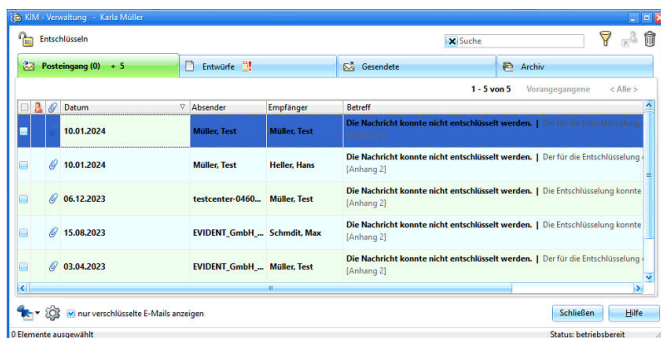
KIM - Verwaltung - Karla Müller

Entschlüsseln

Suche

Posteingang (0) + 5
Entwürfe
Gesendete
Archiv

1 - 5 von 5 Vorangegangene < Alle >

| Datum | Absender | Empfänger | Betreff |
|---|---|---|---|
| 10.01.2024 | Müller, Test | Müller, Test | Die Nachricht konnte nicht entschlüsselt werden. \| Der für die Entschlüsselung [Anhang 2] |
| 10.01.2024 | Müller, Test | Heller, Hans | Die Nachricht konnte nicht entschlüsselt werden. \| Der für die Entschlüsselung [Anhang 2] |
| 06.12.2023 | testcenter-0460... | Müller, Test | Die Nachricht konnte nicht entschlüsselt werden. \| Die Entschlüsselung konnte [Anhang 2] |
| 15.08.2023 | EVIDENT_GmbH_... | Schmdit, Max | Die Nachricht konnte nicht entschlüsselt werden. \| Die Entschlüsselung konnte [Anhang 2] |
| 03.04.2023 | EVIDENT_GmbH_... | Müller, Test | Die Nachricht konnte nicht entschlüsselt werden. \| Die Entschlüsselung konnte [Anhang 2] |

nur verschlüsselte E-Mails anzeigen

Schließen
Hilfe

0 Elemente ausgewählt
Status: betriebsbereit